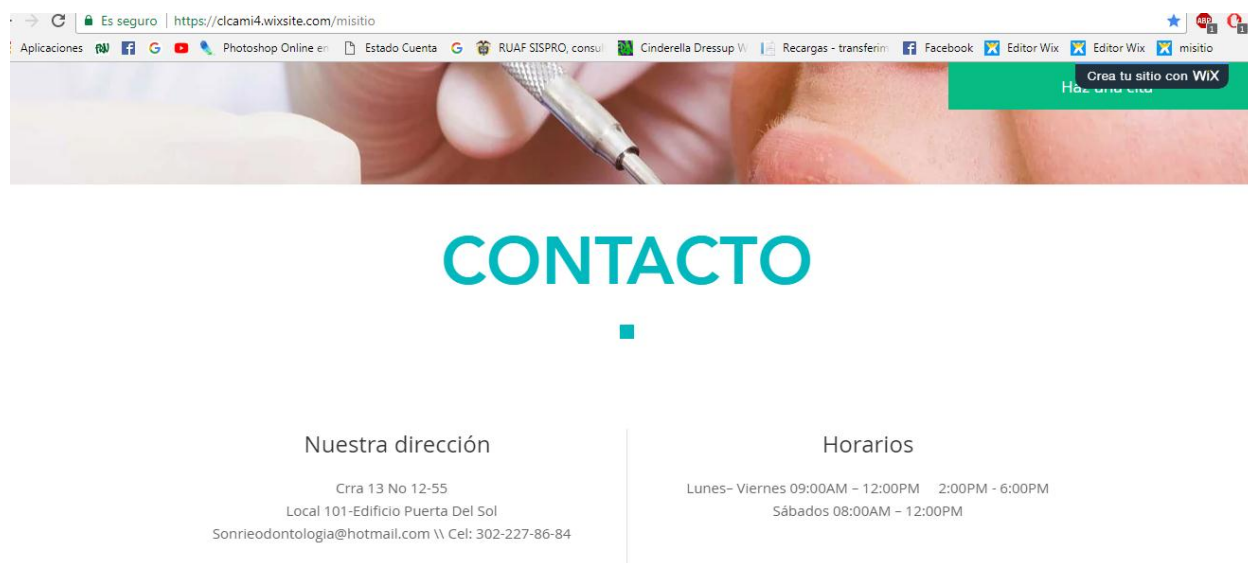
Es seguro | https://clcami4.wixsite.com/misitio

Aplicaciones Photoshop Online en Estado Cuenta RUAF SISPRO, consul Cinderella Dressup W Recargas - transferim Facebook Editor Wix Editor Wix misitio

Haz una cita

Crea tu sitio con WIX

CONTACTO

Nuestra dirección

Crra 13 No 12-55
Local 101-Edificio Puerta Del Sol
Sonrieodontologia@hotmail.com \\ Cel: 302-227-86-84

Horarios

Lunes– Viernes 09:00AM – 12:00PM 2:00PM - 6:00PM
Sábados 08:00AM – 12:00PM